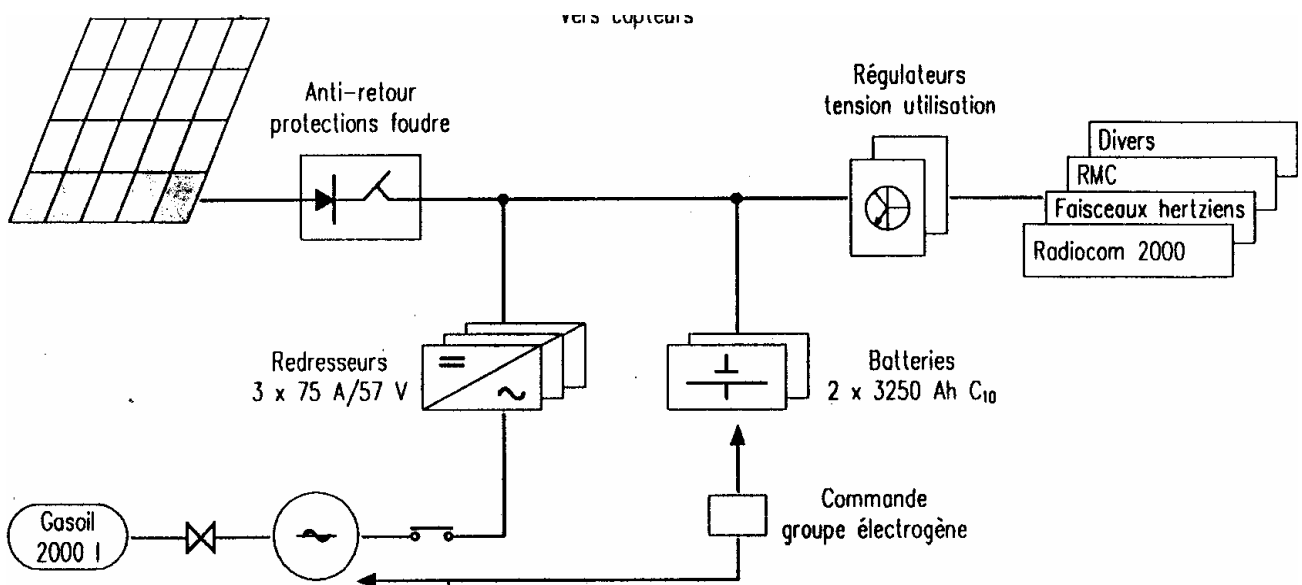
Vers capteurs

Anti-retour
protections foudre

Régulateurs
tension utilisation

Divers
RMC
Faisceaux hertziens
Radiocom 2000

Redresseurs
3 x 75 A/57 V

=
~

Batteries
2 x 3250 Ah $C_{10}$

Gasoil
2000 l

Commande
groupe électrogène